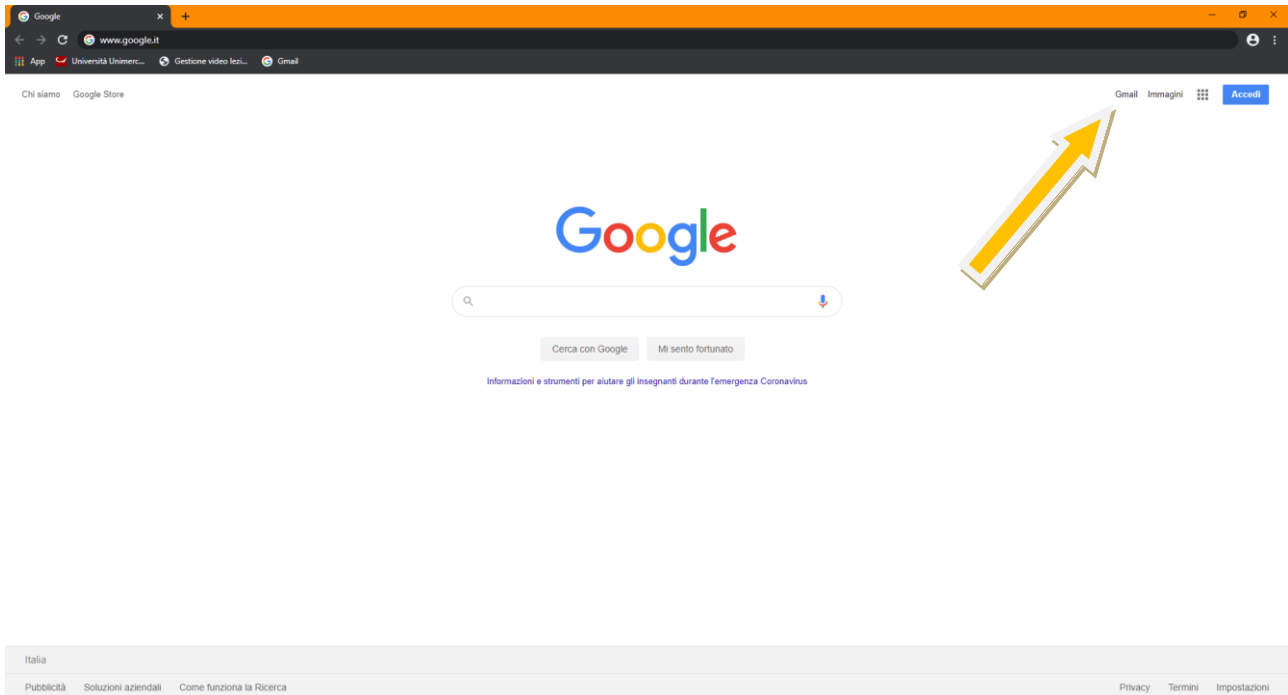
Google

www.google.it

App Università Unimerc... Gestione video lezi... Gmail

Chi siamo Google Store

Gmail Immagini Accedi

Google

Cerca con Google Mi sento fortunato

Informazioni e strumenti per aiutare gli insegnanti durante l'emergenza Coronavirus

Italia

Pubblicità Soluzioni aziendali Come funziona la Ricerca

Privacy Termini Impostazioni